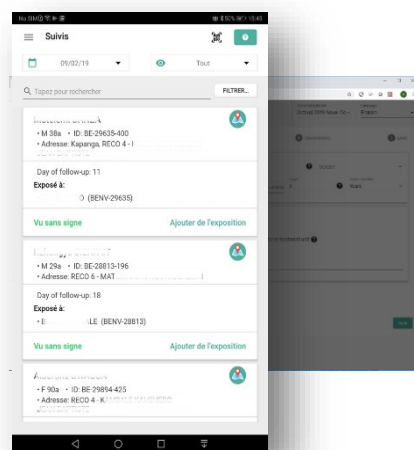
No SIM 15:40
Suivis
09/02/19
Tout
Tapez pour rechercher
FILTRER...
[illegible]
• M 38a • ID: BE-29635-400
• Adresse: Kapanga, RECO 4 - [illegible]
Day of follow-up: 11
Exposé à:
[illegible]O (BENV-29635)
Vu sans signe
Ajouter de l'exposition
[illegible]
• M 29a • ID: BE-28813-196
• Adresse: RECO 6 - MAT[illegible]
Day of follow-up: 18
Exposé à:
• E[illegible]LE (BENV-28813)
Vu sans signe
Ajouter de l'exposition
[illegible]
• F 90a • ID: BE-29894-425
• Adresse: RECO 4 - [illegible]